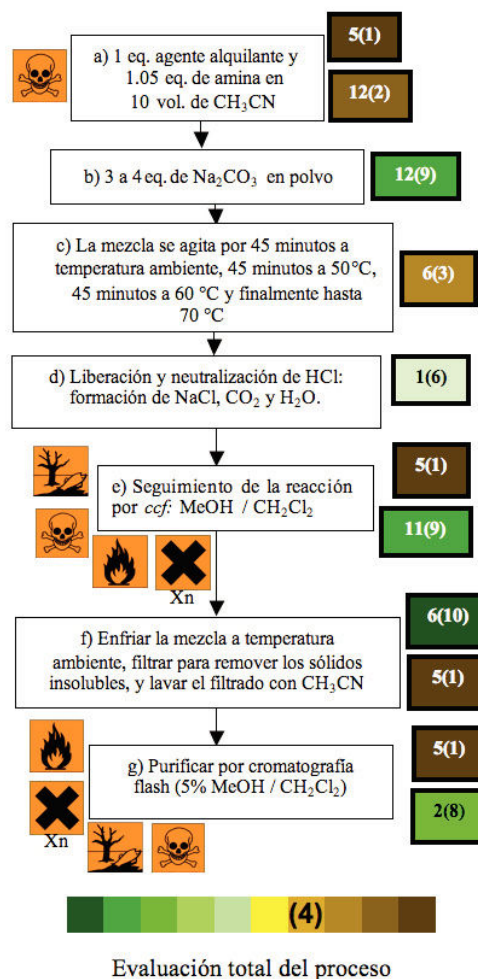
5(1)

a) 1 eq. agente alquilante y 1.05 eq. de amina en 10 vol. de $CH_3CN$

12(2)

b) 3 a 4 eq. de $Na_2CO_3$ en polvo

12(9)

c) La mezcla se agita por 45 minutos a temperatura ambiente, 45 minutos a 50°C, 45 minutos a 60 °C y finalmente hasta 70 °C

6(3)

d) Liberación y neutralización de HCl: formación de NaCl, $CO_2$ y $H_2O$.

1(6)

5(1)

e) Seguimiento de la reacción por *ccf*: MeOH / $CH_2Cl_2$

11(9)

Xn

6(10)

f) Enfriar la mezcla a temperatura ambiente, filtrar para remover los sólidos insolubles, y lavar el filtrado con $CH_3CN$

5(1)

5(1)

g) Purificar por cromatografía flash (5% MeOH / $CH_2Cl_2$)

Xn

2(8)

(4)

Evaluación total del proceso